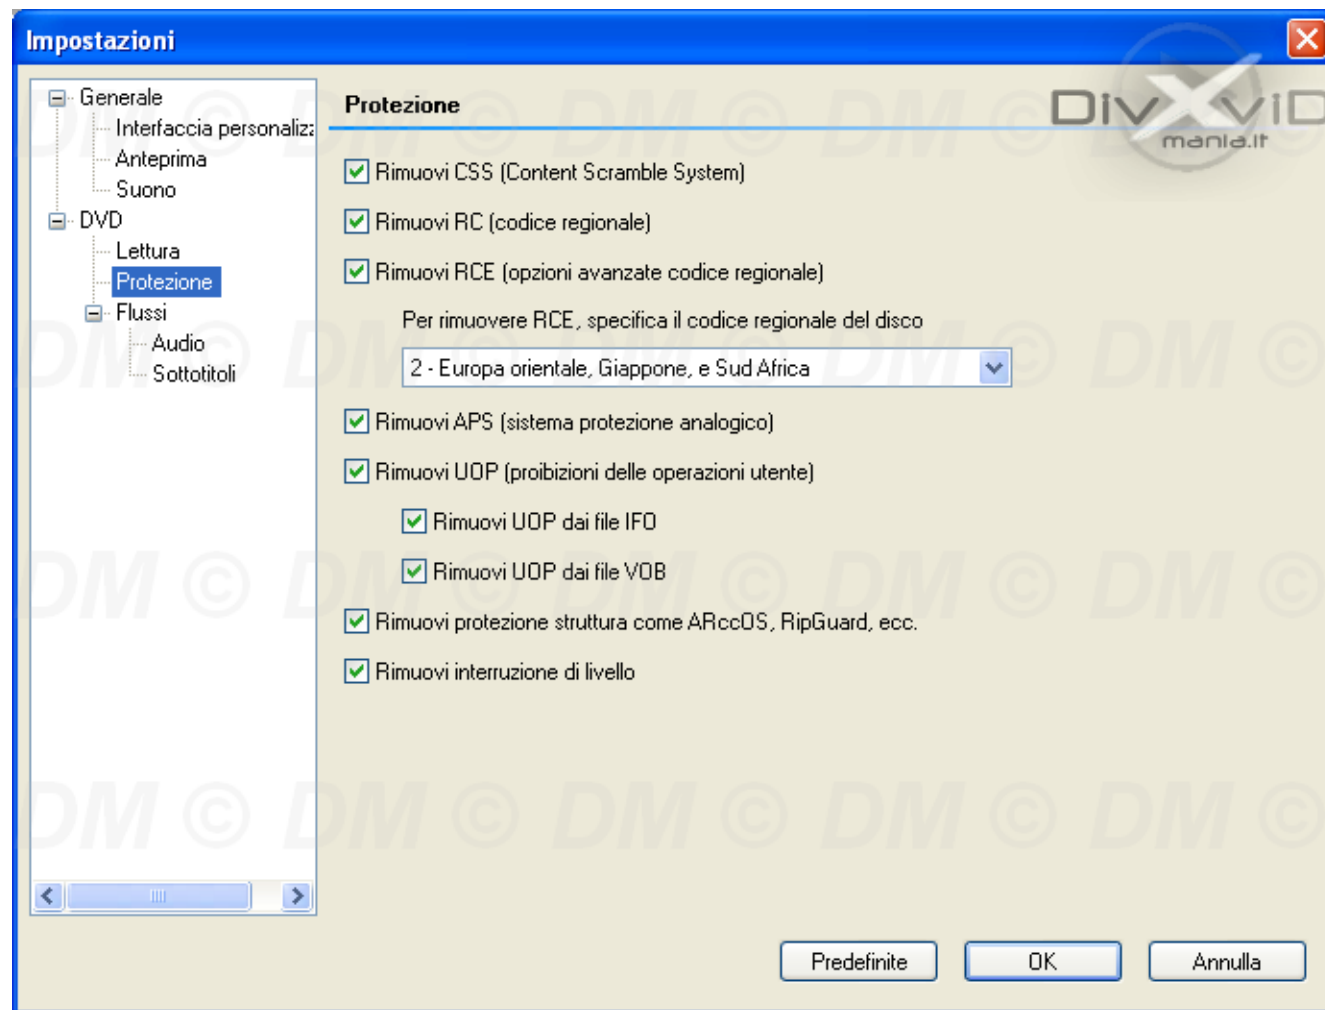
Impostazioni

Generale
Interfaccia personaliz
Anteprima
Suono
DVD
Lettura
Protezione
Flussi
Audio
Sottotitoli

Protezione

DivXviD mania.it

Rimuovi CSS (Content Scramble System)

Rimuovi RC (codice regionale)

Rimuovi RCE (opzioni avanzate codice regionale)

Per rimuovere RCE, specifica il codice regionale del disco

2 - Europa orientale, Giappone, e Sud Africa

Rimuovi APS (sistema protezione analogico)

Rimuovi UOP (proibizioni delle operazioni utente)

Rimuovi UOP dai file IFO

Rimuovi UOP dai file VOB

Rimuovi protezione struttura come ARccOS, RipGuard, ecc.

Rimuovi interruzione di livello

DM © DM © DM © DM © DM ©

Predefinite OK Annulla